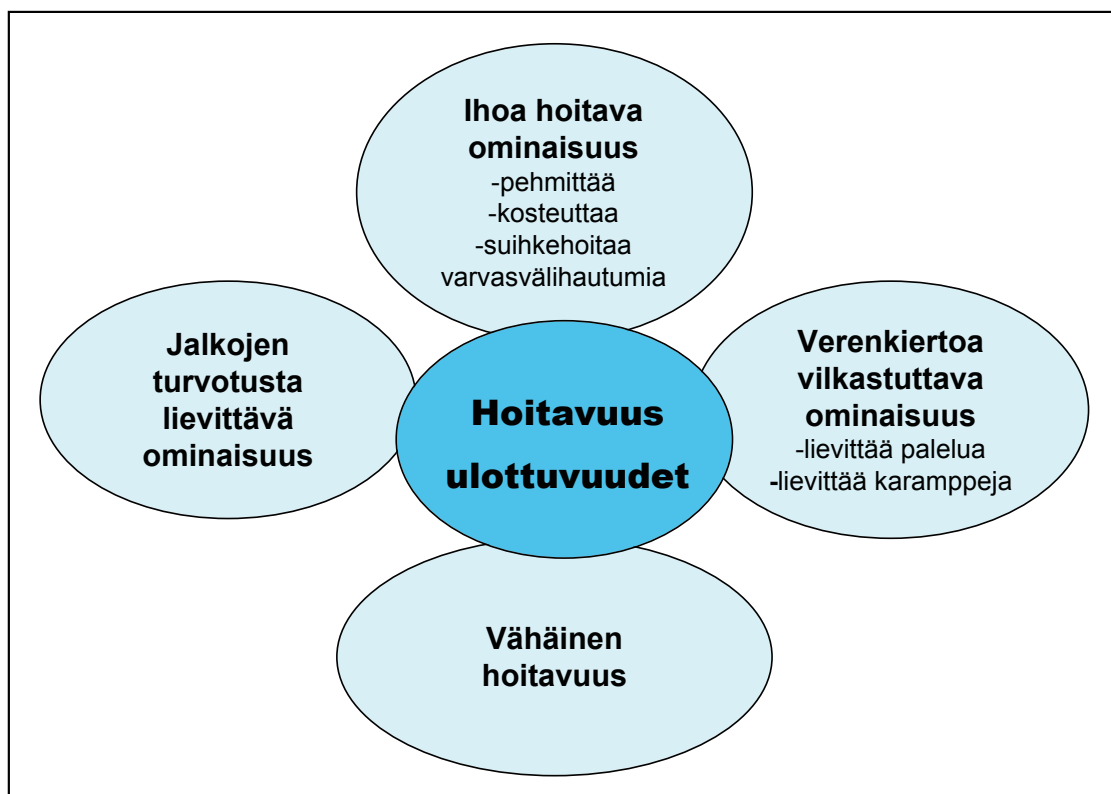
Ihoa hoitava ominaisuus
-pehmittää
-kosteuttaa
-suihkehoitaa varvasvälihautumia

Jalkojen turvotusta lievittävä ominaisuus

Hoitavuus ulottuvuudet

Verenkiertoa vilkastuttava ominaisuus
-lievittää palelua
-lievittää karamppeja

Vähäinen hoitavuus